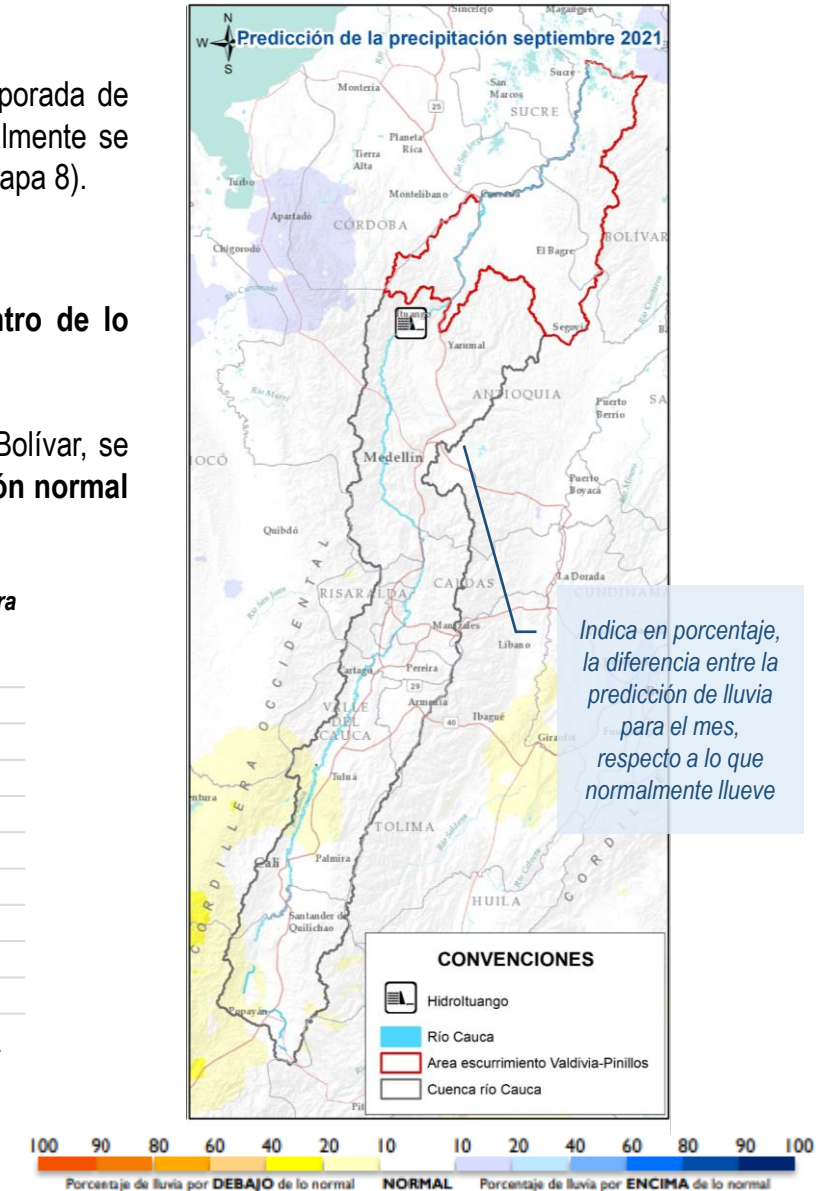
porada de
lmente se
apa 8).

ntro de lo

Bolívar, se
ón normal

ra

N
W
S
Predicción de la precipitación septiembre 2021

Sincelejo
Magangue
Sucre
San Marcos
SUCRE
Montería
25
Planeta Rica
Tierra Alta
Turbo
Montelíbano
Caucasia
Apartadó
CÓRDOBA
BOLÍVAR
El Bagre
Chigorodó
Río Cauca
Ituango
Yarumal
Segovia
Río Murrí
ANTIOQUIA
Puerto Berrio
SA
HOCÓ
Medellín
Puerto Boyacá
Quibdó
CALDAS
La Dorada
CUNDINAMA
RISARALDA
Manizales
Líbano
Cartago
Pereira
29
VALLE DEL CAUCA
Armenia
40
Ibagué
Girardot
Tuluá
TOLIMA
Cali
Palmira
HUILA
Santander de Quilichao
CORDILLERA OCCIDENTAL
Popayán
Pit

Indica en porcentaje, la diferencia entre la predicción de lluvia para el mes, respecto a lo que normalmente llueve

CONVENCIONES
Hidroituango
Río Cauca
Area escurrimiento Valdivia-Pinillos
Cuenca río Cauca

100 90 80 60 40 20 10 10 20 40 60 80 90 100
Porcentaje de lluvia por DEBAJO de lo normal NORMAL Porcentaje de lluvia por ENCIMA de lo normal